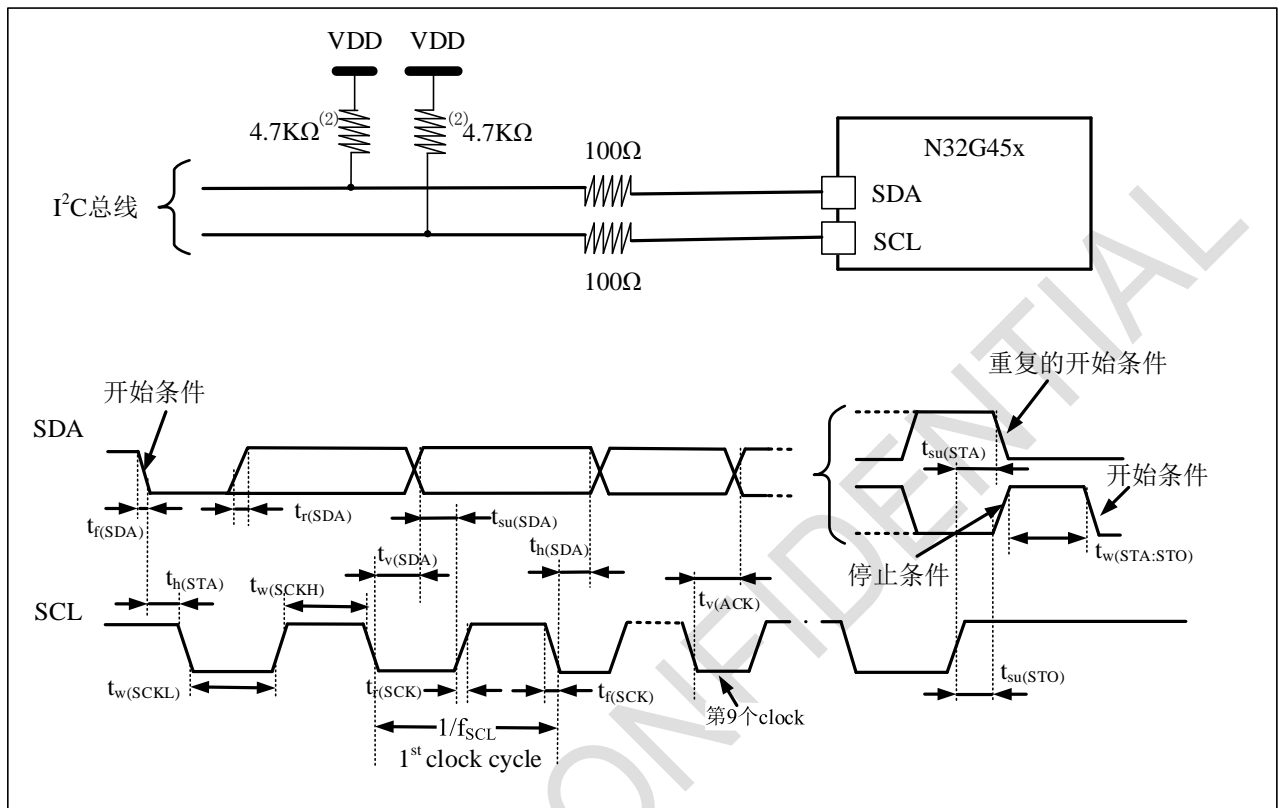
VDD VDD

$4.7K\Omega^{(2)}$ $^{(2)}4.7K\Omega$

$100\Omega$

N32G45x

$I^2C$总线

SDA

SCL

$100\Omega$

重复的开始条件

开始条件

SDA

$t_{su(STA)}$

开始条件

$t_{f(SDA)}$ $t_{r(SDA)}$ $t_{su(SDA)}$

$t_{v(SDA)}$ $t_{h(SDA)}$

$t_{w(STA:STO)}$

$t_{h(STA)}$ $t_{w(SCKH)}$

停止条件

SCL

$t_{v(ACK)}$

$t_{w(SCKL)}$ $t_{r(SCK)}$ $t_{f(SCK)}$

$t_{su(STO)}$

第9个clock

$1/f_{SCL}$

$1^{st}$ clock cycle

CONFIDENTIAL